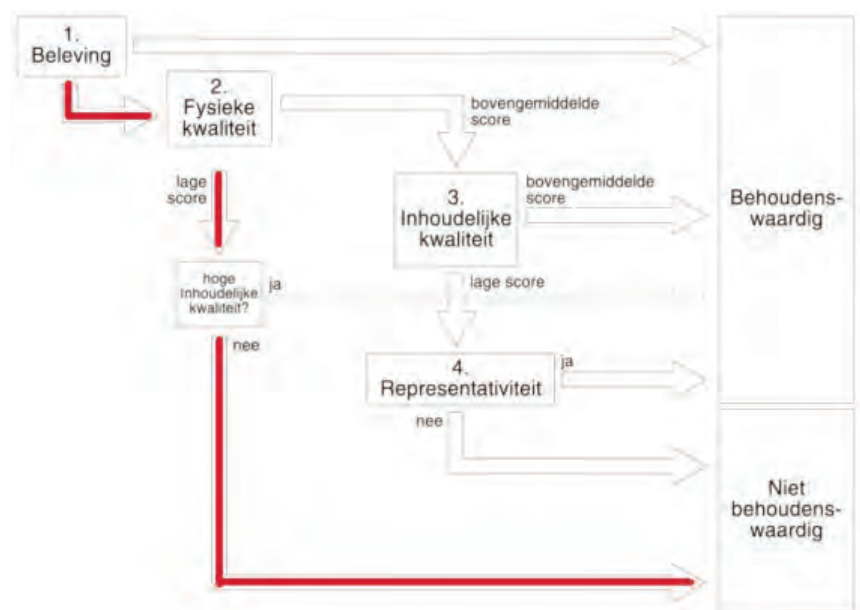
1.
Beleving

2.
Fysieke kwaliteit

bovengemiddelde score

lage score

3.
Inhoudelijke kwaliteit

bovengemiddelde score

Behoudenswaardig

hoge Inhoudelijke kwaliteit?

ja

lage score

nee

4.
Representativiteit

ja

nee

Niet behoudenswaardig